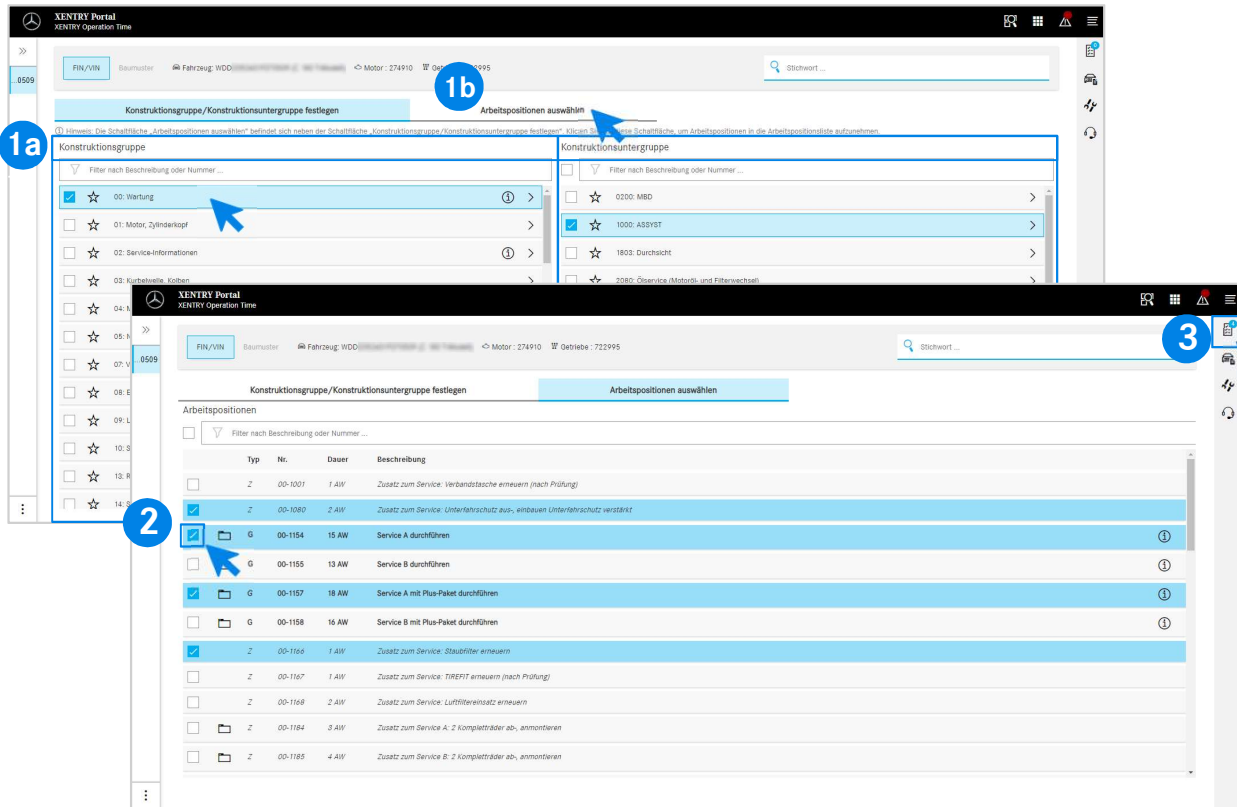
XENTRY Portal
XENTRY Operation Time

»

...0509

FIN/VIN Baumuster Fahrzeug: WDD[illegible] Motor : 274910 Getriebe : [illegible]995

Stichwort ...

1b

Konstruktionsgruppe/Konstruktionsuntergruppe festlegen

Arbeitspositionen auswählen

Hinweis: Die Schaltfläche „Arbeitspositionen auswählen" befindet sich neben der Schaltfläche „Konstruktionsgruppe/Konstruktionsuntergruppe festlegen". Klicken Sie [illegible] diese Schaltfläche, um Arbeitspositionen in die Arbeitspositionsliste aufzunehmen.

1a

Konstruktionsgruppe

Filter nach Beschreibung oder Nummer ...

00: Wartung
01: Motor, Zylinderkopf
02: Service-Informationen
03: Kurbelwelle, Kolben
04: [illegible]
05: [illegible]
07: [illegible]
08: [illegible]
09: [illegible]
10: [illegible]
13: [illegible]
14: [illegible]

Konstruktionsuntergruppe

Filter nach Beschreibung oder Nummer ...

0200: MBD
1000: ASSYST
1803: Durchsicht
2080: Ölservice (Motoröl- und Filterwechsel)

⋮

XENTRY Portal
XENTRY Operation Time

»

...0509

FIN/VIN Baumuster Fahrzeug: WDD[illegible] Motor : 274910 Getriebe : 722995

Stichwort ...

3

Konstruktionsgruppe/Konstruktionsuntergruppe festlegen

Arbeitspositionen auswählen

Arbeitspositionen

Filter nach Beschreibung oder Nummer ...

2

| | | Typ | Nr. | Dauer | Beschreibung |
|---|---|---|---|---|---|
| | | Z | 00-1001 | 1 AW | Zusatz zum Service: Verbandstasche erneuern (nach Prüfung) |
| ✓ | | Z | 00-1080 | 2 AW | Zusatz zum Service: Unterfahrschutz aus-, einbauen Unterfahrschutz verstärkt |
| ✓ | | G | 00-1154 | 15 AW | Service A durchführen |
| | | G | 00-1155 | 13 AW | Service B durchführen |
| ✓ | | G | 00-1157 | 18 AW | Service A mit Plus-Paket durchführen |
| | | G | 00-1158 | 16 AW | Service B mit Plus-Paket durchführen |
| ✓ | | Z | 00-1166 | 1 AW | Zusatz zum Service: Staubfilter erneuern |
| | | Z | 00-1167 | 1 AW | Zusatz zum Service: TIREFIT erneuern (nach Prüfung) |
| | | Z | 00-1168 | 2 AW | Zusatz zum Service: Luftfiltereinsatz erneuern |
| | | Z | 00-1184 | 3 AW | Zusatz zum Service A: 2 Kompletträder ab-, anmontieren |
| | | Z | 00-1185 | 4 AW | Zusatz zum Service B: 2 Kompletträder ab-, anmontieren |

⋮